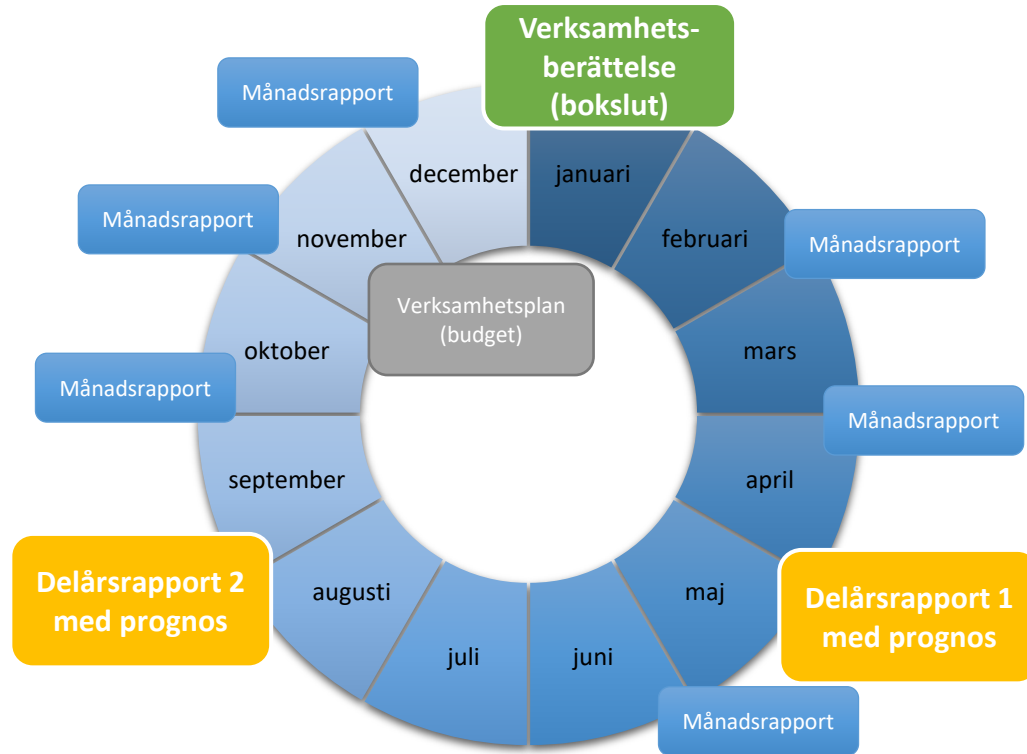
Verksamhetsberättelse (bokslut)

januari

februari

Månadsrapport

mars

Månadsrapport

april

maj

Delårsrapport 1 med prognos

juni

Månadsrapport

juli

augusti

Delårsrapport 2 med prognos

september

oktober

Månadsrapport

november

Månadsrapport

december

Månadsrapport

Verksamhetsplan (budget)